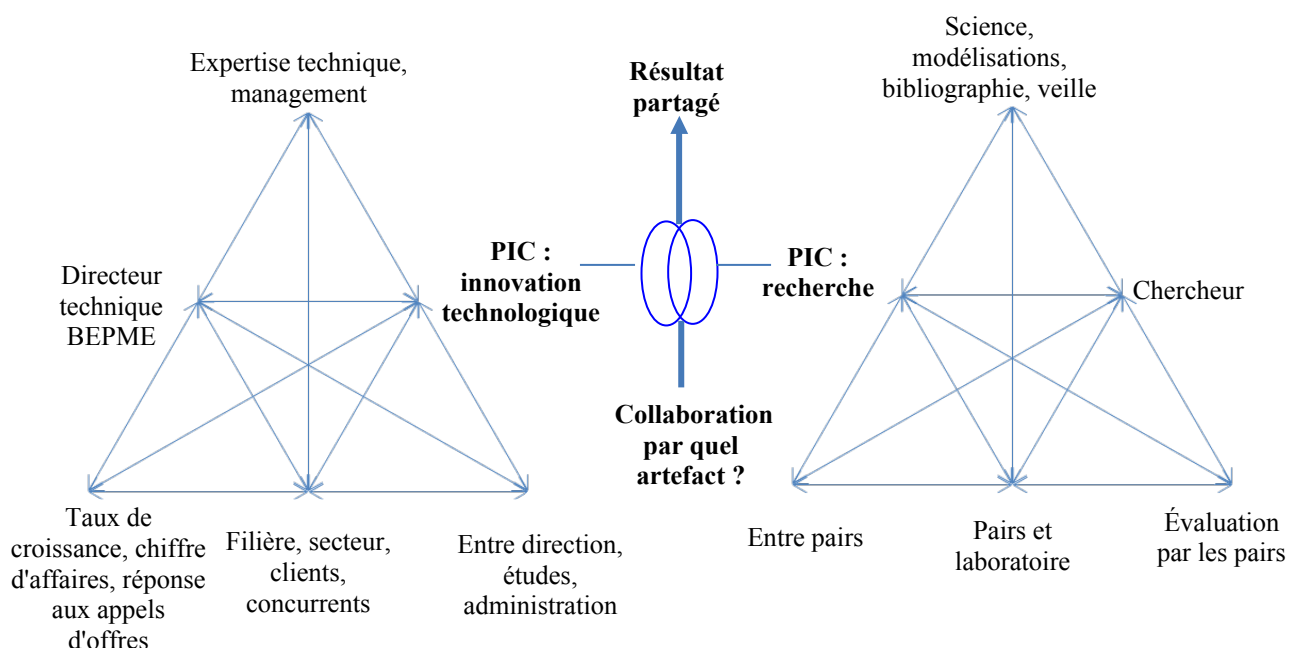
Expertise technique, management

Directeur technique BEPME

Taux de croissance, chiffre d'affaires, réponse aux appels d'offres

Filière, secteur, clients, concurrents

Entre direction, études, administration

Résultat partagé

PIC : innovation technologique

PIC : recherche

Collaboration par quel artefact ?

Science, modélisations, bibliographie, veille

Chercheur

Entre pairs

Pairs et laboratoire

Évaluation par les pairs